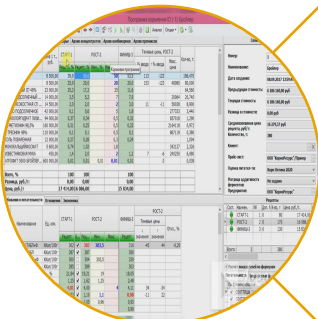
Программа отражения ЕЗУ © Бройлер

Архив конкурентов | Архив комбикормов | Архив сравнения | Анализ | Отчет

СТАРТ-1 | РОСТ-2 | ФИНИШ-3 | Теневые цены, РОСТ-2

Номер | 5
Наименование | Бройлер
Дата изменения | 
Предыдущая стоимость | 
Текущая стоимость | 
Разница в стоимости | 0,00 руб.
Средневзвешенная цена рецепта, руб/т | 
Единица | 
Клиент | 
Пром. нет | ООО "КормРесурс"
Единица витамин | 
Награда эффективности фермента | Не задано
Производитель | ООО "КормРесурс"

Итого, % | 100 | 100 | 100
Разница, руб/т | 0,00 | 0,00 | 0,00
Дата, руб/т | 17 414,2916 | 16 450,00 | 15 810,00

СТАРТ-1 | РОСТ-2 | ФИНИШ-3 | Теневые цены, РОСТ-2

Рецепты
СТАРТ-1
РОСТ-2
ФИНИШ-3